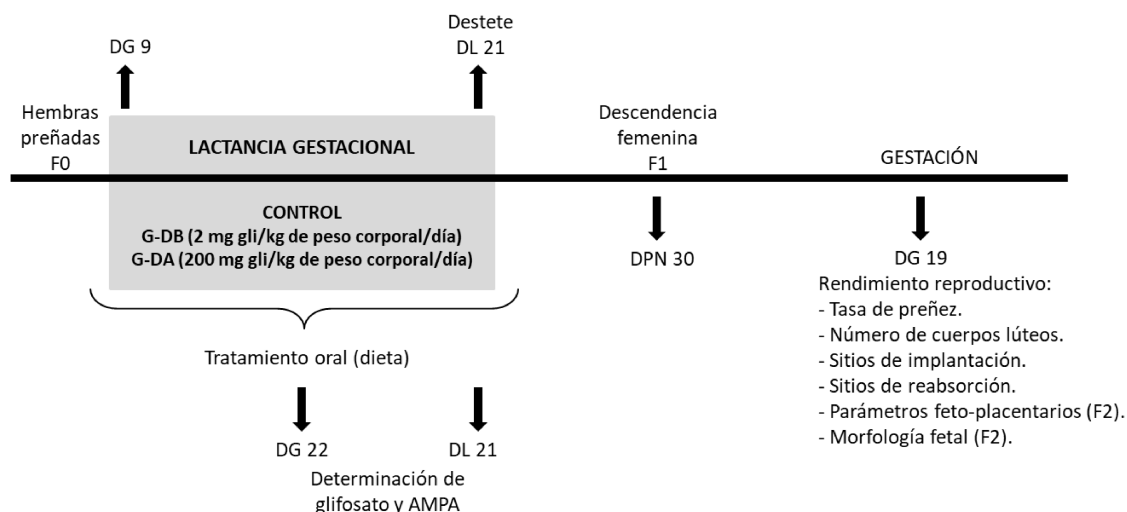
DG 9

Destete
DL 21

Hembras preñadas
F0

LACTANCIA GESTACIONAL

CONTROL
G-DB (2 mg gli/kg de peso corporal/día)
G-DA (200 mg gli/kg de peso corporal/día)

Tratamiento oral (dieta)

DG 22

DL 21

Determinación de glifosato y AMPA

Descendencia femenina
F1

DPN 30

GESTACIÓN

DG 19
Rendimiento reproductivo:
- Tasa de preñez.
- Número de cuerpos lúteos.
- Sitios de implantación.
- Sitios de reabsorción.
- Parámetros feto-placentarios (F2).
- Morfología fetal (F2).